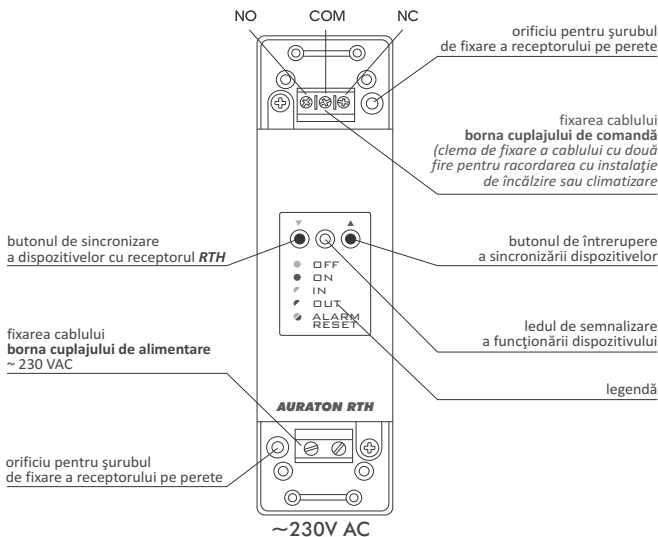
NO COM NC

orificiu pentru şurubul de fixare a receptorului pe perete

fixarea cablului
**borna cuplajului de comandă**
*(clema de fixare a cablului cu două fire pentru racordarea cu instalaţie de încălzire sau climatizare*

butonul de sincronizare a dispozitivelor cu receptorul ***RTH***

butonul de întrerupere a sincronizării dispozitivelor

OFF
ON
IN
OUT
ALARM RESET

ledul de semnalizare a funcţionării dispozitivului

fixarea cablului
**borna cuplajului de alimentare**
~ 230 VAC

legendă

AURATON RTH

orificiu pentru şurubul de fixare a receptorului pe perete

~230V AC